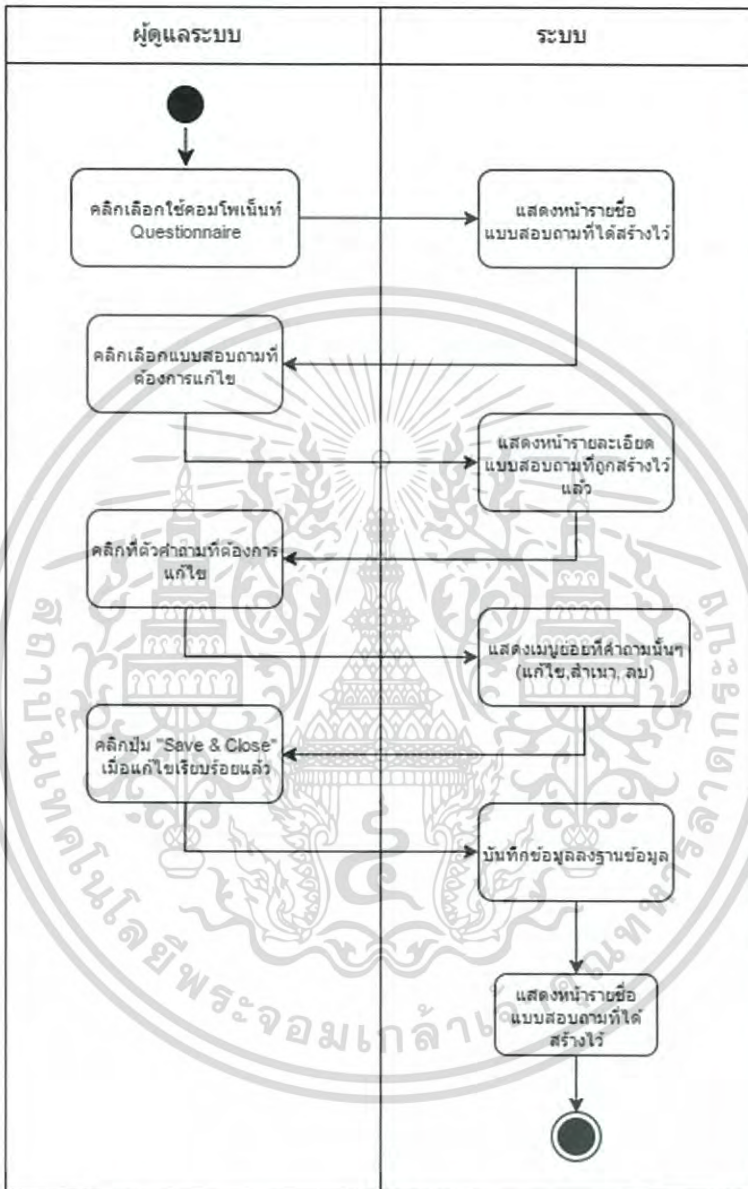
| ผู้ดูแลระบบ | ระบบ |
|---|---|

คลิกเลือกใช้คอมโพเน็นท์ Questionnaire

แสดงหน้ารายชื่อแบบสอบถามที่ได้สร้างไว้

คลิกเลือกแบบสอบถามที่ต้องการแก้ไข

แสดงหน้ารายละเอียดแบบสอบถามที่ถูกสร้างไว้แล้ว

คลิกที่ตัวคำถามที่ต้องการแก้ไข

แสดงเมนูย่อยที่คำถามนั้นๆ (แก้ไข,สำเนา, ลบ)

คลิกปุ่ม "Save & Close" เมื่อแก้ไขเรียบร้อยแล้ว

บันทึกข้อมูลลงฐานข้อมูล

แสดงหน้ารายชื่อแบบสอบถามที่ได้สร้างไว้

สถาบันเทคโนโลยีพระจอมเกล้าเจ้าคุณทหารลาดกระบัง